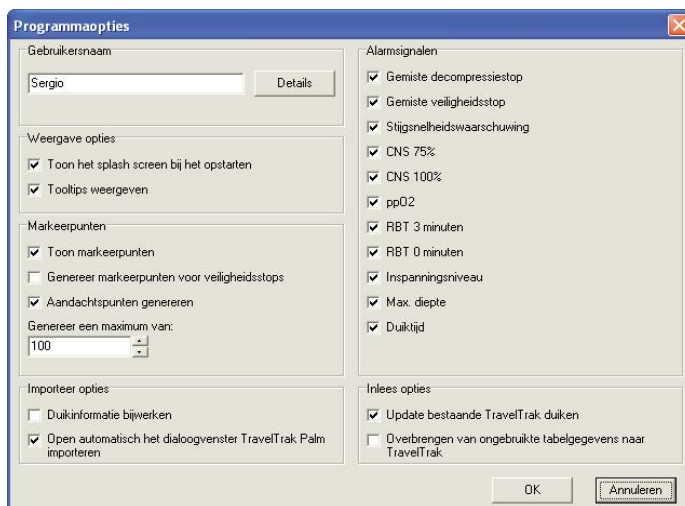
Programmaopties

Gebruikersnaam

Sergio

Details

Weergave opties

Toon het splash screen bij het opstarten

Tooltips weergeven

Markeerpunten

Toon markeerpunten

Genereer markeerpunten voor veiligheidsstops

Aandachtspunten genereren

Genereer een maximum van:

100

Importeer opties

Duikinformatie bijwerken

Open automatisch het dialoogvenster TravelTrak Palm importeren

Alarmsignalen

Gemiste decompressiestop

Gemiste veiligheidsstop

Stijgsnelheidswaarschuwing

CNS 75%

CNS 100%

ppO2

RBT 3 minuten

RBT 0 minuten

Inspanningsniveau

Max. diepte

Duiktijd

Inlees opties

Update bestaande TravelTrak duiken

Overbrengen van ongebruikte tabelgegevens naar TravelTrak

OK

Annuleren